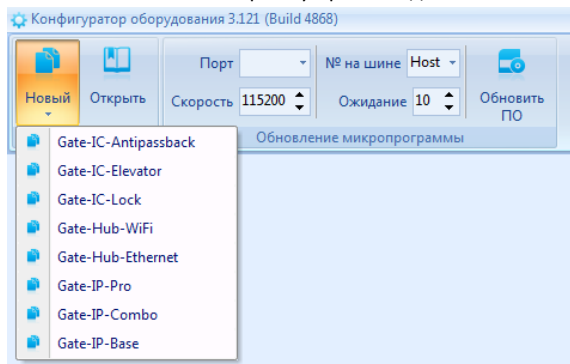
Конфигуратор оборудования 3.121 (Build 4868)

Новый
Открыть

Порт
№ на шине Host
Скорость 115200
Ожидание 10
Обновить ПО

Обновление микропрограммы

Gate-IC-Antipassback
Gate-IC-Elevator
Gate-IC-Lock
Gate-Hub-WiFi
Gate-Hub-Ethernet
Gate-IP-Pro
Gate-IP-Combo
Gate-IP-Base